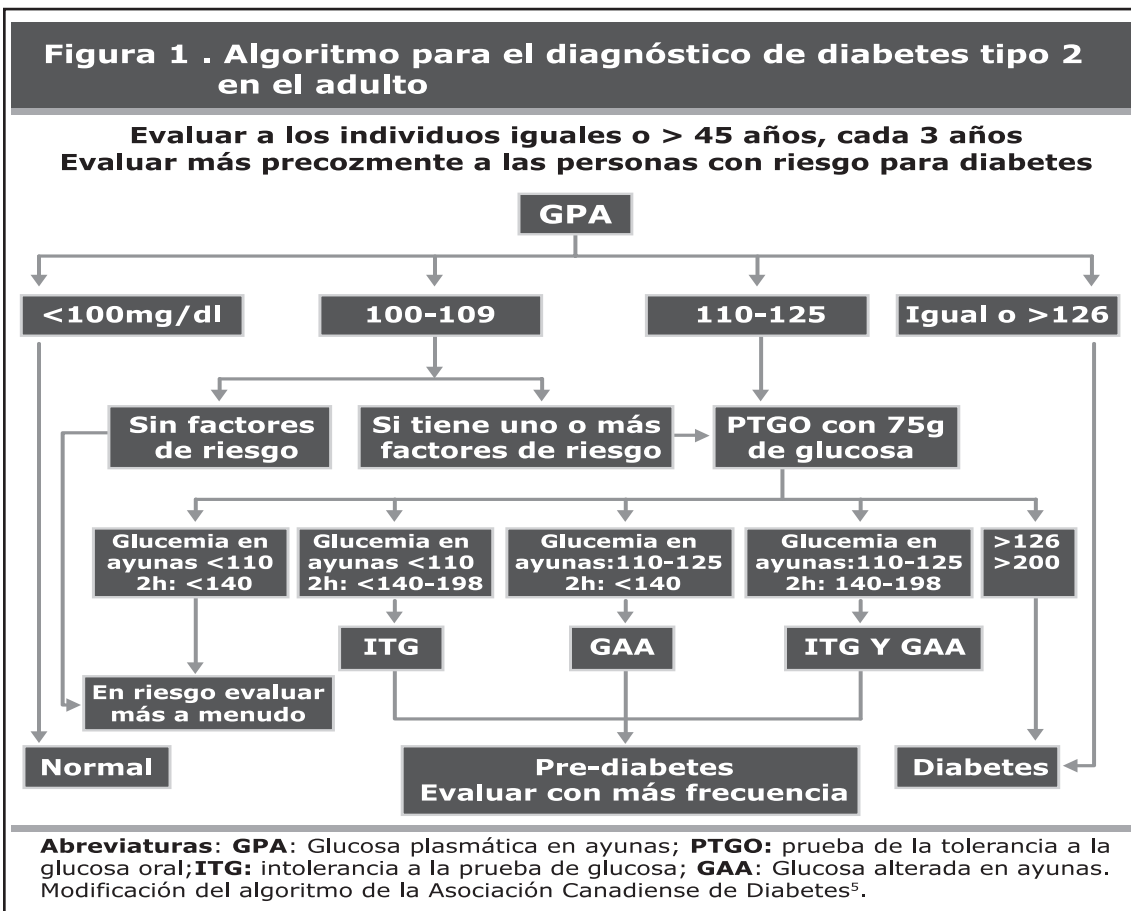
Figura 1 . Algoritmo para el diagnóstico de diabetes tipo 2 en el adulto

Evaluar a los individuos iguales o > 45 años, cada 3 años
Evaluar más precozmente a las personas con riesgo para diabetes

GPA

<100mg/dl

100-109

110-125

Igual o >126

Sin factores de riesgo

Si tiene uno o más factores de riesgo

PTGO con 75g de glucosa

Glucemia en ayunas <110 2h: <140

Glucemia en ayunas <110 2h: <140-198

Glucemia en ayunas:110-125 2h: <140

Glucemia en ayunas:110-125 2h: 140-198

>126 >200

ITG

GAA

ITG Y GAA

En riesgo evaluar más a menudo

Normal

Pre-diabetes
Evaluar con más frecuencia

Diabetes

**Abreviaturas**: **GPA**: Glucosa plasmática en ayunas; **PTGO:** prueba de la tolerancia a la glucosa oral;**ITG:** intolerancia a la prueba de glucosa; **GAA**: Glucosa alterada en ayunas. Modificación del algoritmo de la Asociación Canadiense de Diabetes$^5$.